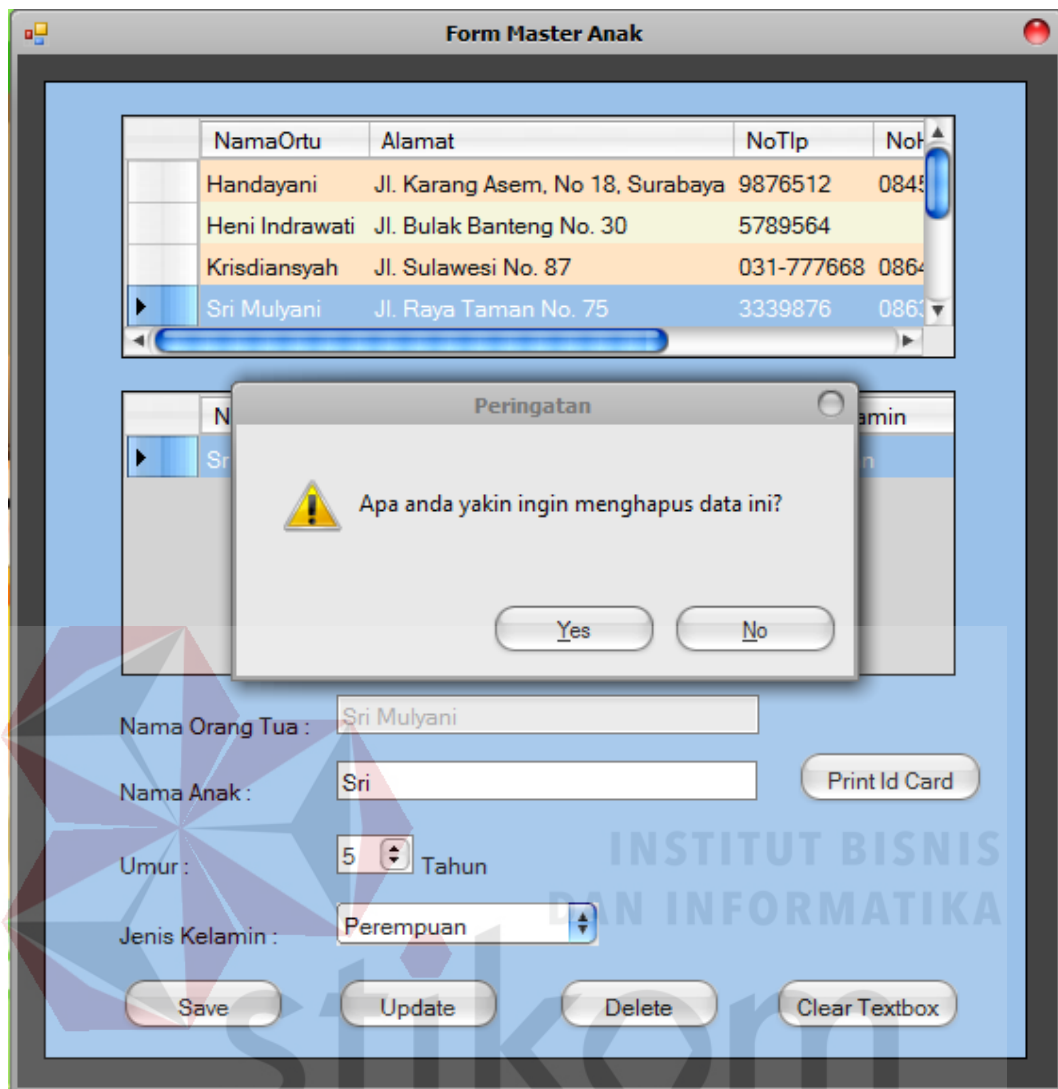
Form Master Anak

| NamaOrtu | Alamat | NoTlp | NoH |
|---|---|---|---|
| Handayani | Jl. Karang Asem, No 18, Surabaya | 9876512 | 0845 |
| Heni Indrawati | Jl. Bulak Banteng No. 30 | 5789564 | |
| Krisdiansyah | Jl. Sulawesi No. 87 | 031-777668 | 0864 |
| Sri Mulyani | Jl. Raya Taman No. 75 | 3339876 | 0863 |

| N | amin |
|---|---|
| Sr | n |

Peringatan

Apa anda yakin ingin menghapus data ini?

Yes No

Nama Orang Tua : Sri Mulyani

Nama Anak : Sri

Print Id Card

Umur : 5 Tahun

Jenis Kelamin : Perempuan

Save Update Delete Clear Textbox

INSTITUT BISNIS DAN INFORMATIKA

stikom